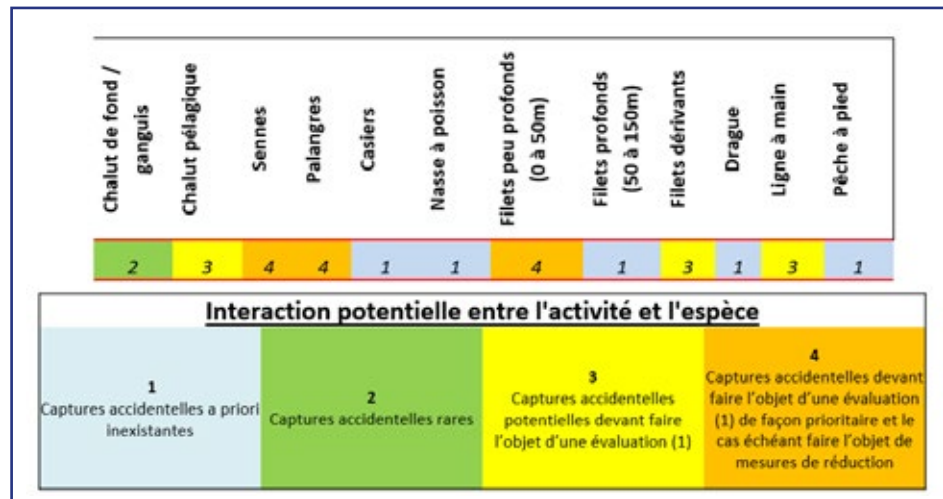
| Chalut de fond / ganguis | Chalut pélagique | Sennes | Palangres | Casiers | Nasse à poisson | Filets peu profonds (0 à 50m) | Filets profonds (50 à 150m) | Filets dérivants | Drague | Ligne à main | Pêche à pied |
|---|---|---|---|---|---|---|---|---|---|---|---|
| 2 | 3 | 4 | 4 | 1 | 1 | 4 | 1 | 3 | 1 | 3 | 1 |

Interaction potentielle entre l'activité et l'espèce

| 1 Captures accidentelles a priori inexistantes | 2 Captures accidentelles rares | 3 Captures accidentelles potentielles devant faire l'objet d'une évaluation (1) | 4 Captures accidentelles devant faire l'objet d'une évaluation (1) de façon prioritaire et le cas échéant faire l'objet de mesures de réduction |
|---|---|---|---|